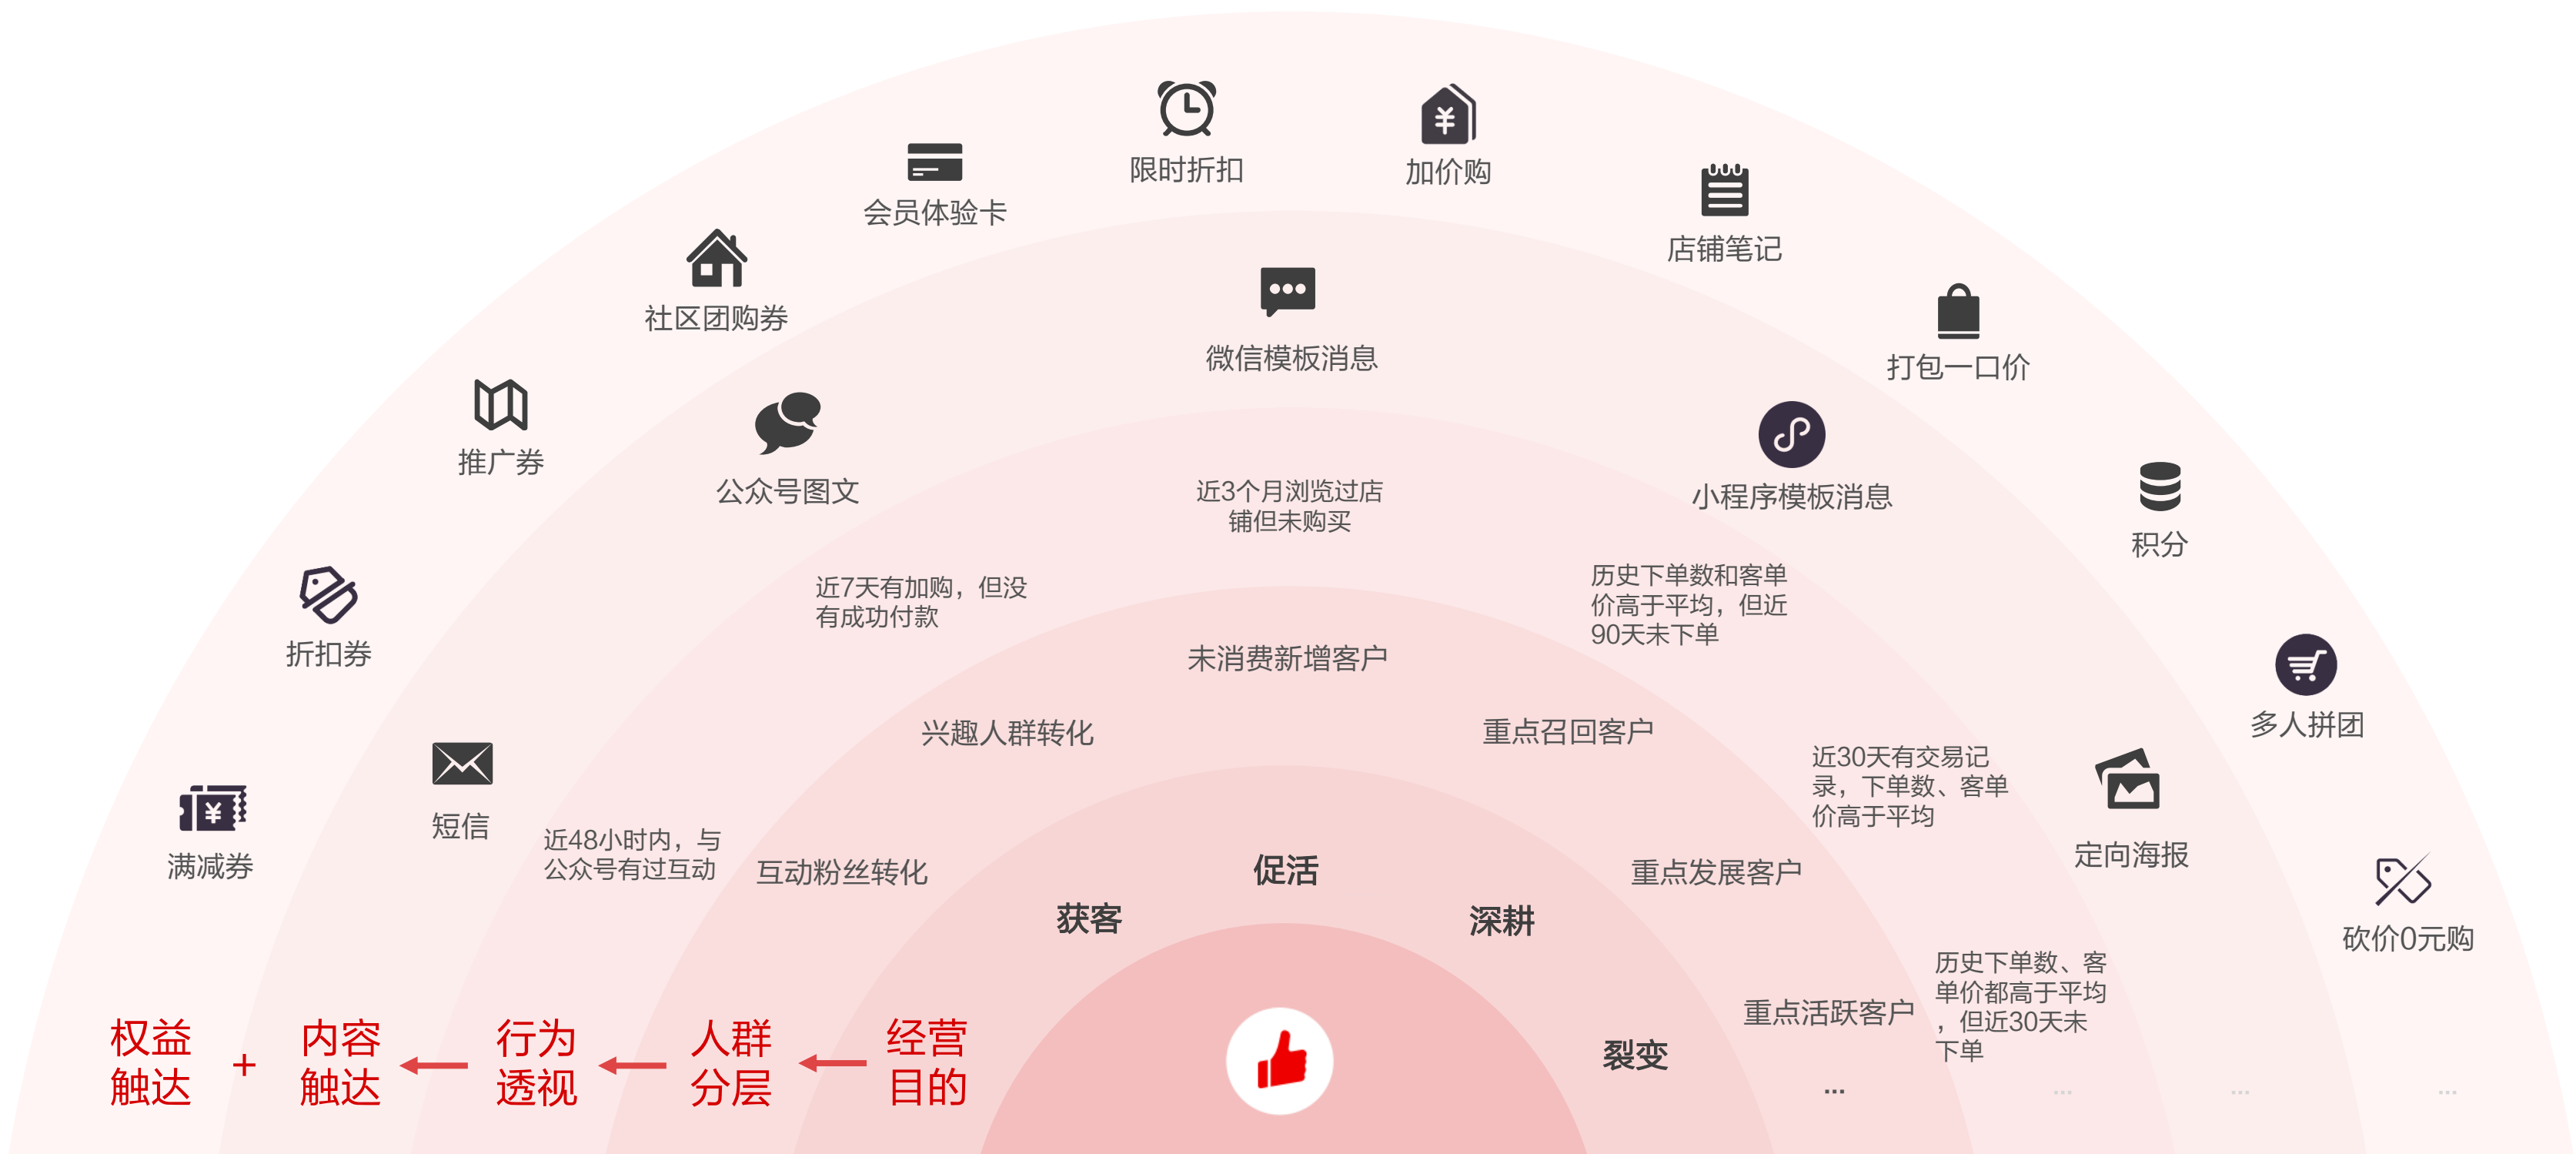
限时折扣
加价购
会员体验卡
店铺笔记
社区团购券
微信模板消息
打包一口价
推广券
公众号图文
小程序模板消息
近3个月浏览过店铺但未购买
积分
折扣券
近7天有加购，但没有成功付款
历史下单数和客单价高于平均，但近90天未下单
未消费新增客户
多人拼团
兴趣人群转化
重点召回客户
近30天有交易记录，下单数、客单价高于平均
短信
满减券
定向海报
近48小时内，与公众号有过互动
互动粉丝转化
促活
重点发展客户
砍价0元购
获客
深耕
历史下单数、客单价都高于平均，但近30天未下单
重点活跃客户
权益触达 + 内容触达 ← 行为透视 ← 人群分层 ← 经营目的
裂变
...
...
...
...